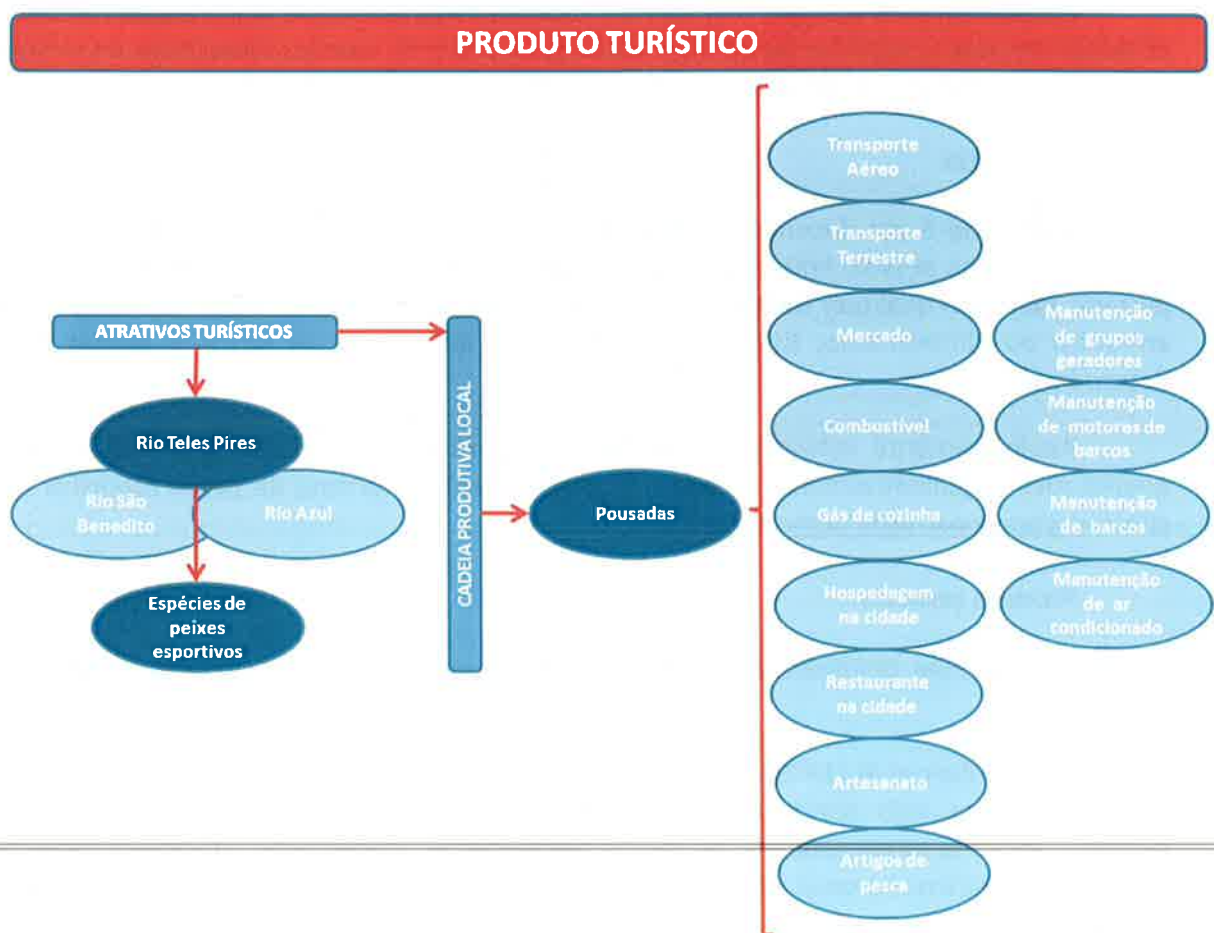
PRODUTO TURÍSTICO

ATRATIVOS TURÍSTICOS

Rio Teles Pires

Rio São Benedito

Rio Azul

Espécies de peixes esportivos

CADEIA PRODUTIVA LOCAL

Pousadas

Transporte Aéreo

Transporte Terrestre

Mercado

Combustível

Gás de cozinha

Hospedagem na cidade

Restaurante na cidade

Artesanato

Artigos de pesca

Manutenção de grupos geradores

Manutenção de motores de barcos

Manutenção de barcos

Manutenção de ar condicionado